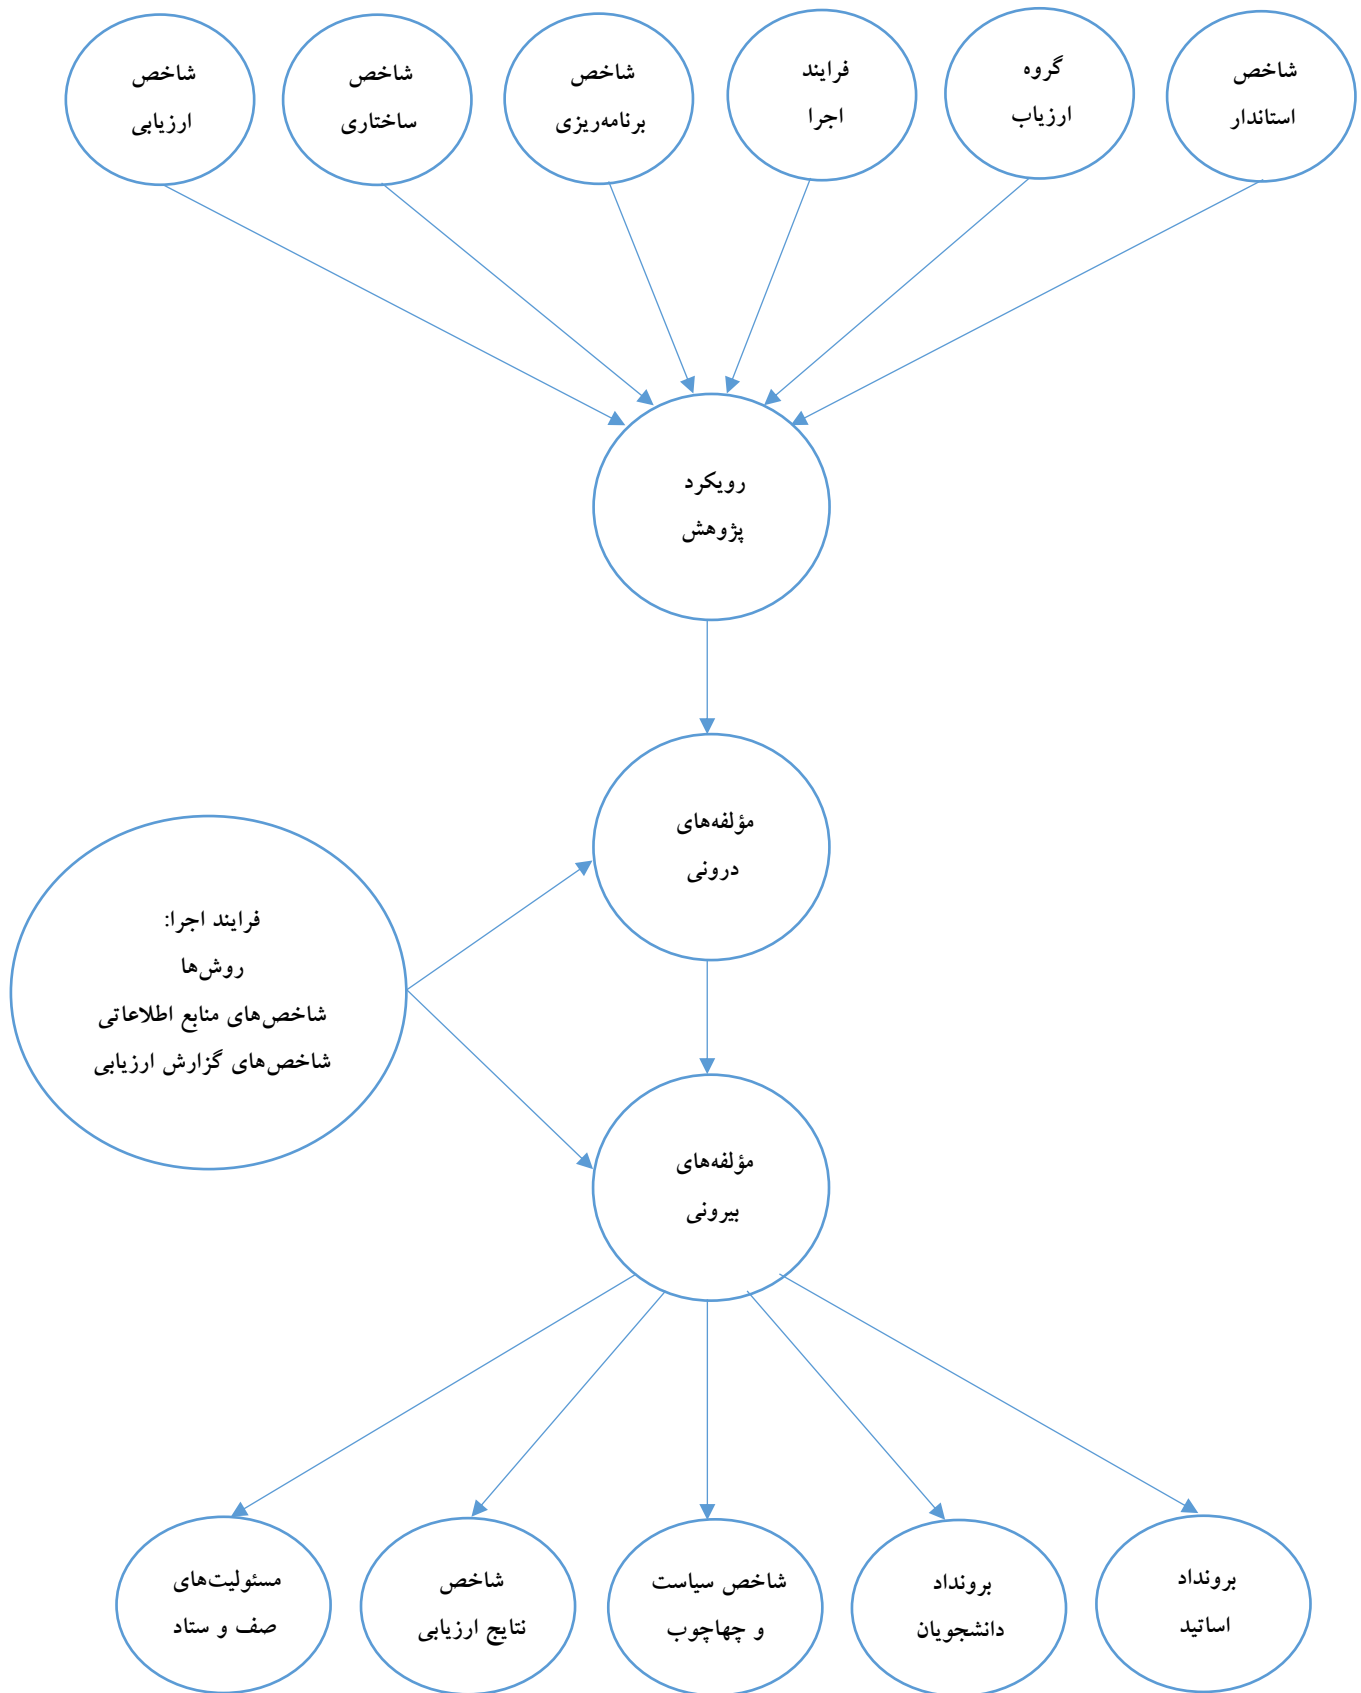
شاخص استاندار

گروه ارزیاب

فرایند اجرا

شاخص برنامه‌ریزی

شاخص ساختاری

شاخص ارزیابی

رویکرد پژوهش

مؤلفه‌های درونی

فرایند اجرا:
روش‌ها
شاخص‌های منابع اطلاعاتی
شاخص‌های گزارش ارزیابی

مؤلفه‌های بیرونی

برونداد اساتید

برونداد دانشجویان

شاخص سیاست و چهاچوب

شاخص نتایج ارزیابی

مسئولیت‌های صف و ستاد